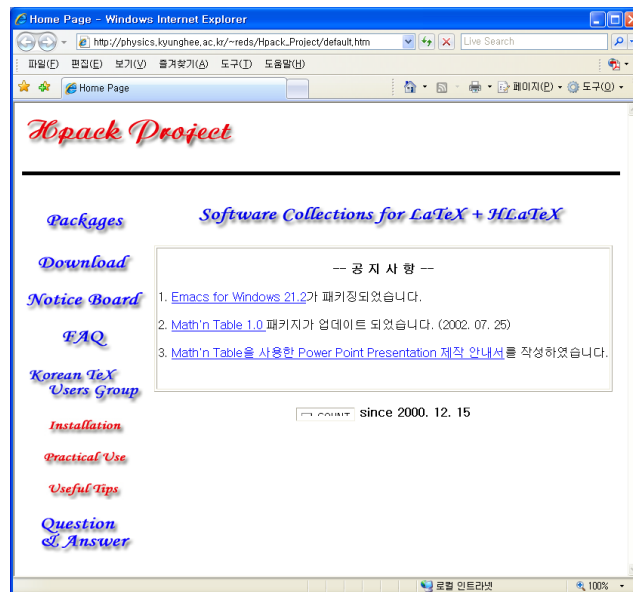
Home Page - Windows Internet Explorer

http://physics.kyunghee.ac.kr/~reds/Hpack_Project/default.htm

Live Search

파일(F) 편집(E) 보기(V) 즐겨찾기(A) 도구(T) 도움말(H)

Home Page

페이지(P) 도구(O)

Hpack Project

Packages

Download

Notice Board

FAQ

Korean TeX Users Group

Installation

Practical Use

Useful Tips

Question & Answer

Software Collections for LaTeX + HLaTeX

-- 공 지 사 항 --

1. Emacs for Windows 21.2가 패키징되었습니다.

2. Math'n Table 1.0 패키지가 업데이트 되었습니다. (2002. 07. 25)

3. Math'n Table을 사용한 Power Point Presentation 제작 안내서를 작성하였습니다.

COUNT since 2000. 12. 15

로컬 인트라넷

100%